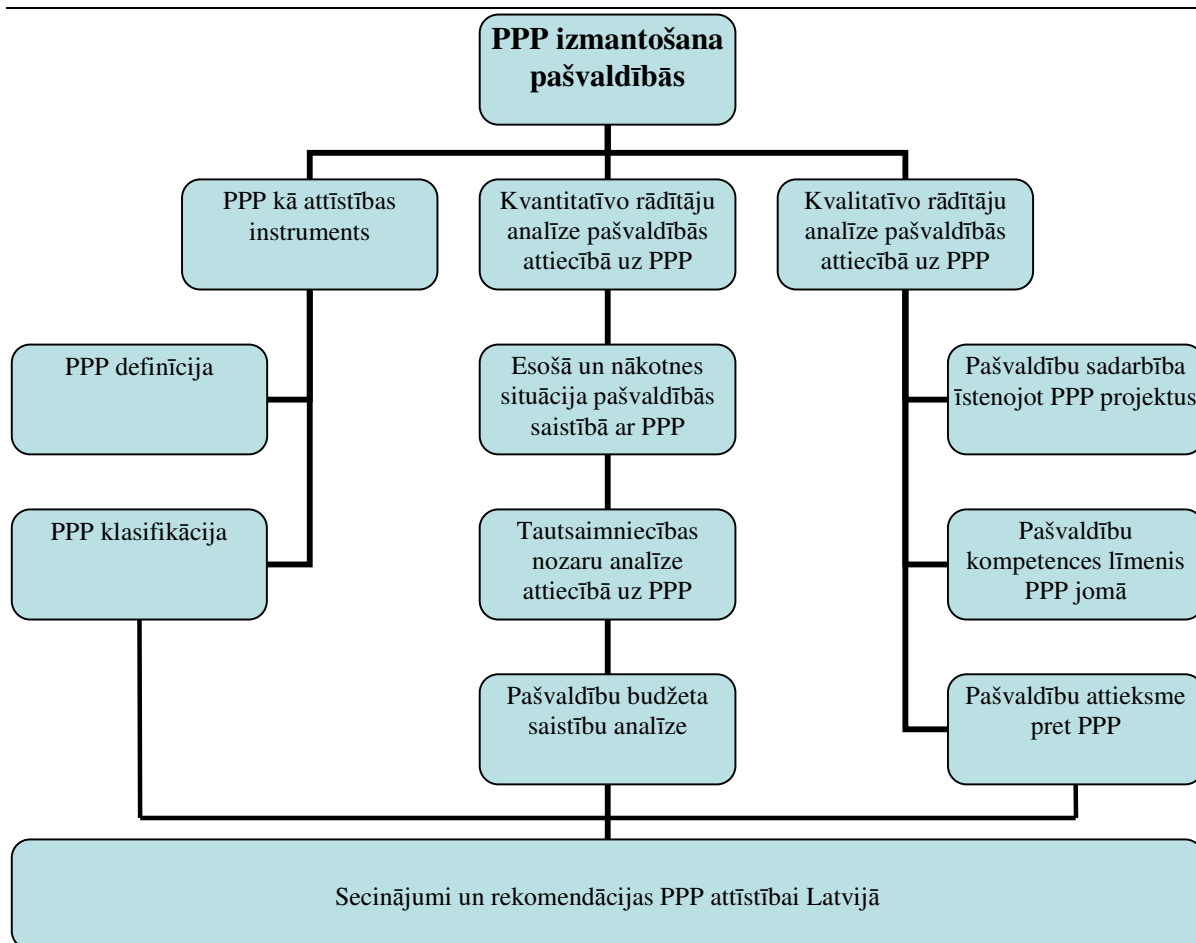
PPP izmantošana pašvaldībās

PPP kā attīstības instruments

Kvantitatīvo rādītāju analīze pašvaldībās attiecībā uz PPP

Kvalitatīvo rādītāju analīze pašvaldībās attiecībā uz PPP

PPP definīcija

PPP klasifikācija

Esošā un nākotnes situācija pašvaldībās saistībā ar PPP

Tautsaimniecības nozaru analīze attiecībā uz PPP

Pašvaldību budžeta saistību analīze

Pašvaldību sadarbība īstenojot PPP projektus

Pašvaldību kompetences līmenis PPP jomā

Pašvaldību attieksme pret PPP

Secinājumi un rekomendācijas PPP attīstībai Latvijā